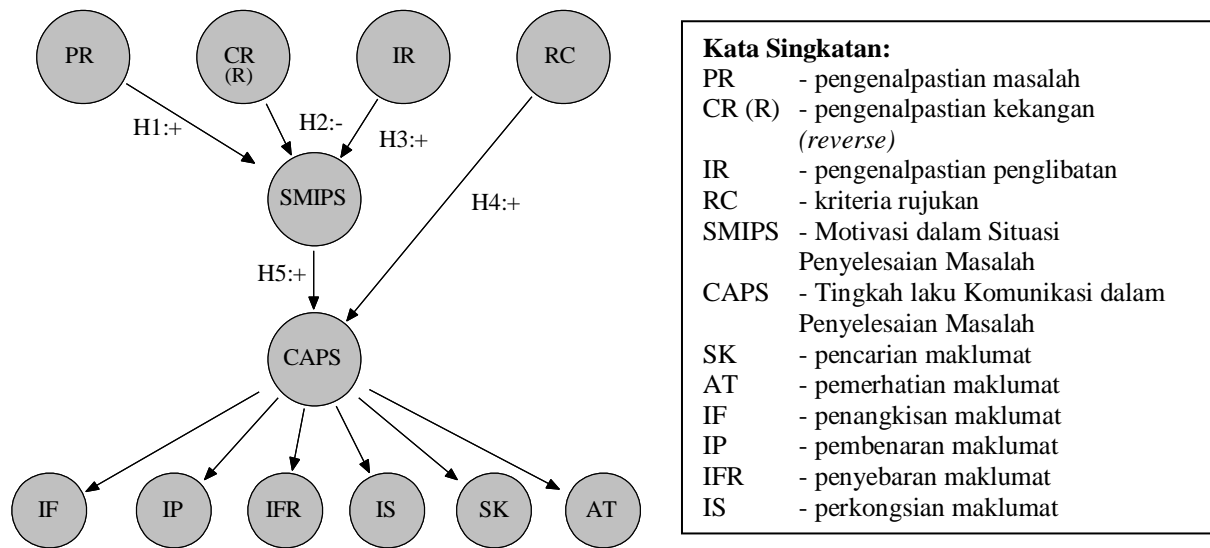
PR
CR
(R)
IR
RC

H1:+
H2:-
H3:+
SMIPS
H4:+
H5:+
CAPS

IF
IP
IFR
IS
SK
AT

**Kata Singkatan:**
PR - pengenalpastian masalah
CR (R) - pengenalpastian kekangan *(reverse)*
IR - pengenalpastian penglibatan
RC - kriteria rujukan
SMIPS - Motivasi dalam Situasi Penyelesaian Masalah
CAPS - Tingkah laku Komunikasi dalam Penyelesaian Masalah
SK - pencarian maklumat
AT - pemerhatian maklumat
IF - penangkisan maklumat
IP - pembenaran maklumat
IFR - penyebaran maklumat
IS - perkongsian maklumat